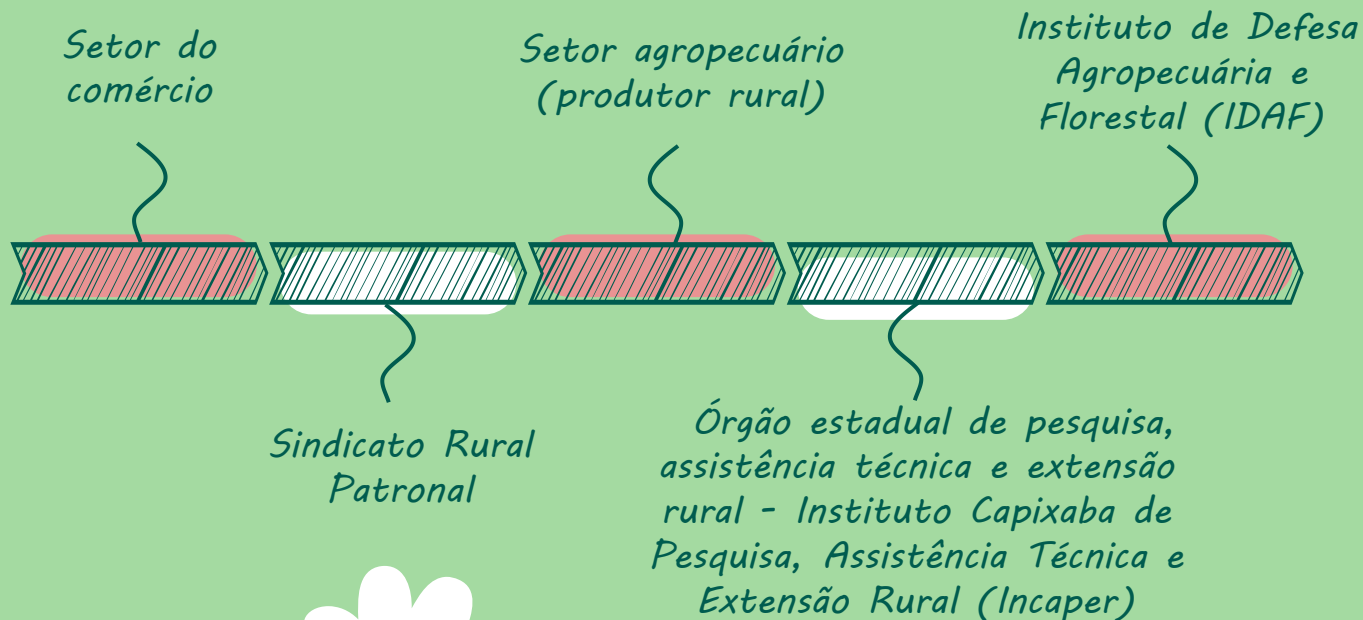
Setor do comércio

Setor agropecuário (produtor rural)

Instituto de Defesa Agropecuária e Florestal (IDAF)

Sindicato Rural Patronal

Órgão estadual de pesquisa, assistência técnica e extensão rural - Instituto Capixaba de Pesquisa, Assistência Técnica e Extensão Rural (Incaper)